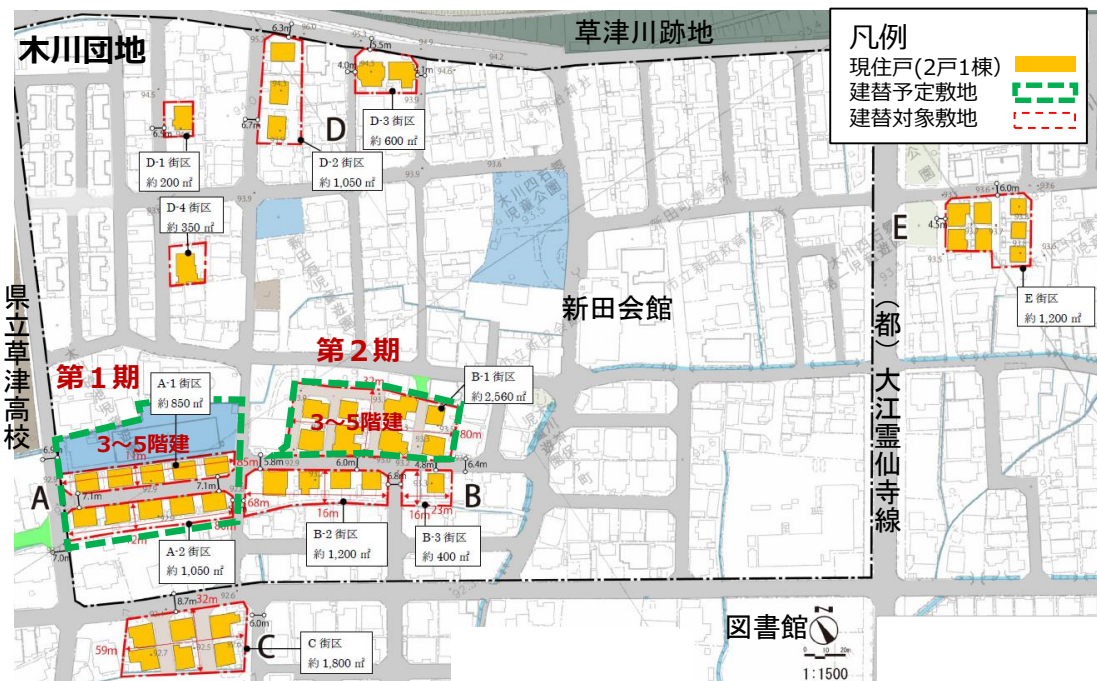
木川団地

草津川跡地

凡例
現住戸(2戸1棟)
建替予定敷地
建替対象敷地

D-1 街区
約 200 ㎡

D-2 街区
約 1,050 ㎡

D-3 街区
約 600 ㎡

D

D-4 街区
約 350 ㎡

E

E 街区
約 1,200 ㎡

新田会館

県立草津高校

第２期

第１期

A-1 街区
約 850 ㎡

3～5階建

B-1 街区
約 2,560 ㎡

3～5階建

A

B

A-2 街区
約 1,050 ㎡

B-2 街区
約 1,200 ㎡

B-3 街区
約 400 ㎡

(都)大江霊仙寺線

C

C 街区
約 1,800 ㎡

図書館

1:1500

6.3m
5.5m
4.0m
6.3m
6.7m
16.0m
4.5m
32m
71m
80m
65m
5.8m
6.0m
4.8m
6.4m
7.1m
7.1m
68m
16m
16m
23m
2m
6.9
7.0m
8.7m
32m
6.0m
59m